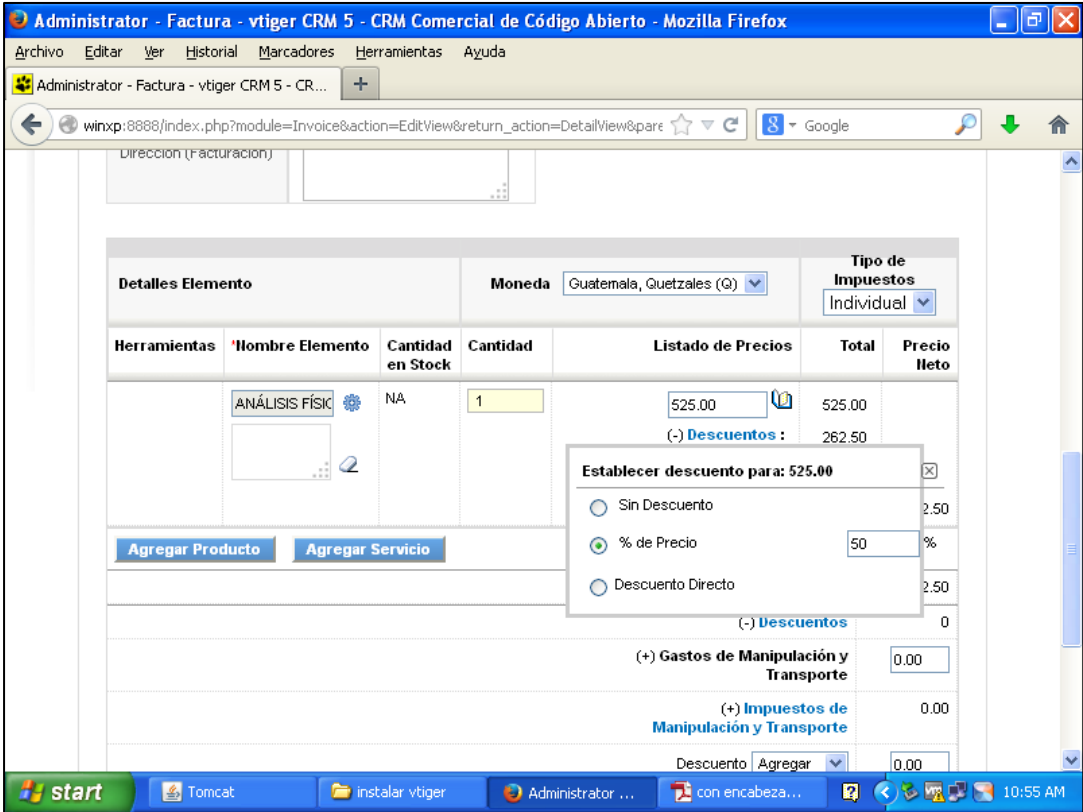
Administrator - Factura - vtiger CRM 5 - CRM Comercial de Código Abierto - Mozilla Firefox

Archivo Editar Ver Historial Marcadores Herramientas Ayuda

Administrator - Factura - vtiger CRM 5 - CR...

winxp:8888/index.php?module=Invoice&action=EditView&return_action=DetailView&pare

Google

Dirección (Facturación)

Detalles Elemento

Moneda Guatemala, Quetzales (Q)

Tipo de Impuestos Individual

| Herramientas | *Nombre Elemento | Cantidad en Stock | Cantidad | Listado de Precios | Total | Precio Neto |
|---|---|---|---|---|---|---|
| | ANÁLISIS FÍSIC | NA | 1 | 525.00 | 525.00 | |
| | | | | (-) Descuentos : | 262.50 | |

Establecer descuento para: 525.00

Sin Descuento

% de Precio 50 %

Descuento Directo

2.50

Agregar Producto Agregar Servicio

2.50

(-) Descuentos 0

(+) Gastos de Manipulación y Transporte 0.00

(+) Impuestos de Manipulación y Transporte 0.00

Descuento Agregar 0.00

start Tomcat instalar vtiger Administrator ... con encabeza... 10:55 AM